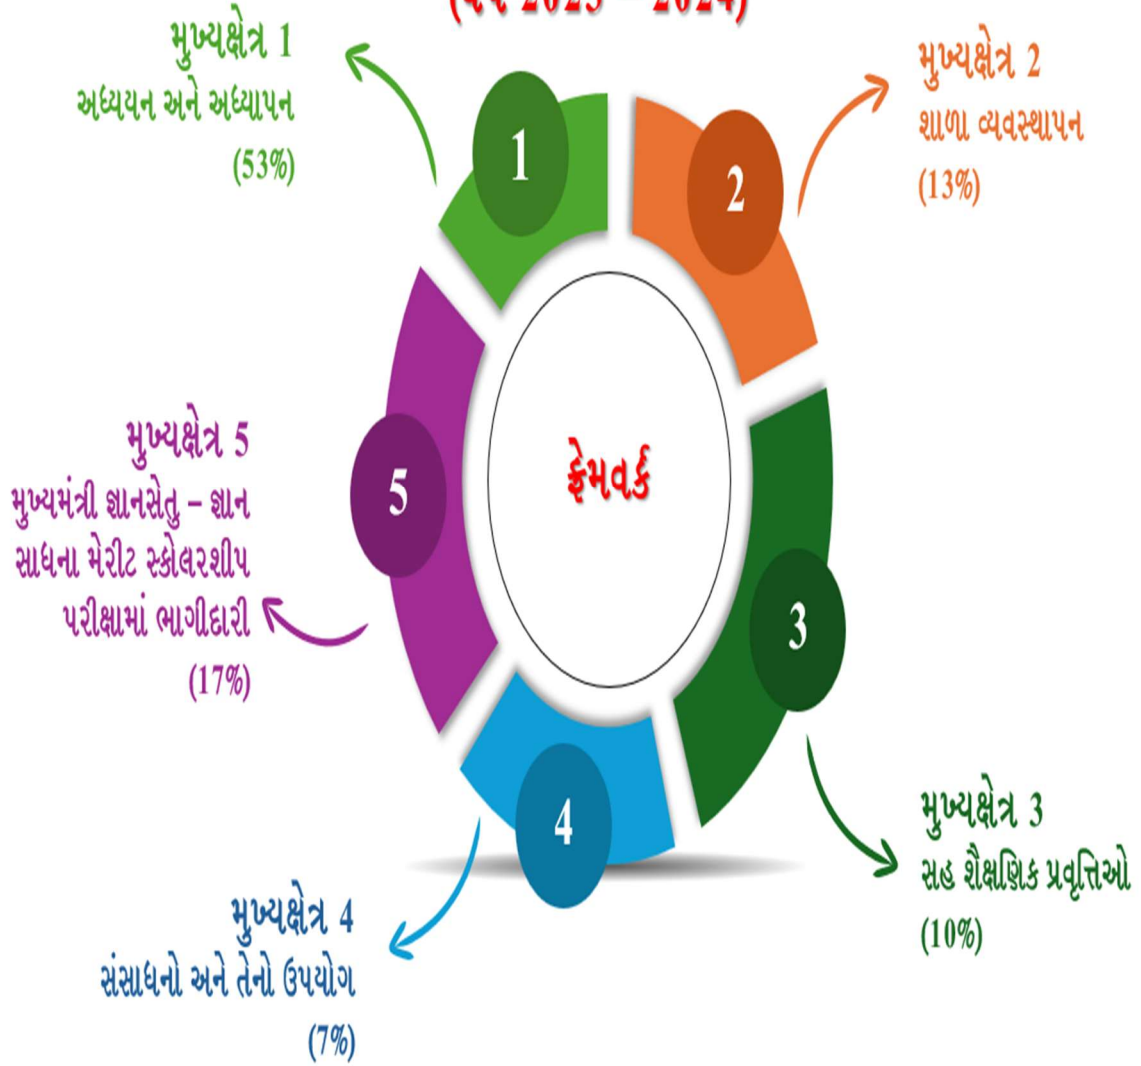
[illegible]

મુખ્યક્ષેત્ર 1
અધ્યયન અને અધ્યાપન
(53%)

મુખ્યક્ષેત્ર 2
શાળા વ્યવસ્થાપન
(13%)

1

2

મુખ્યક્ષેત્ર 5
મુખ્યમંત્રી જ્ઞાનસેતુ – જ્ઞાન સાધના મેરીટ સ્કોલરશીપ પરીક્ષામાં ભાગીદારી
(17%)

5

ફ્રેમવર્ક

3

4

મુખ્યક્ષેત્ર 3
સહ શૈક્ષણિક પ્રવૃત્તિઓ
(10%)

મુખ્યક્ષેત્ર 4
સંસાધનો અને તેનો ઉપયોગ
(7%)